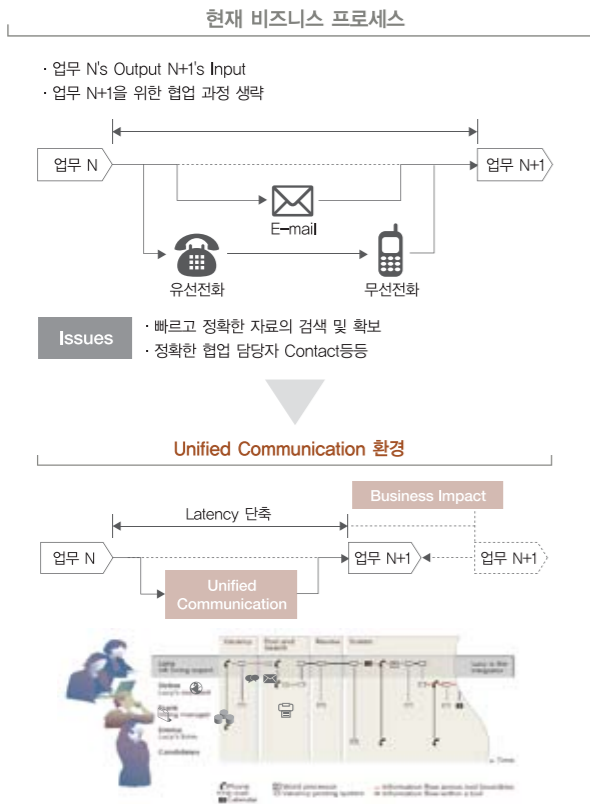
현재 비즈니스 프로세스

· 업무 N's Output N+1's Input
· 업무 N+1을 위한 협업 과정 생략

업무 N

업무 N+1

E-mail

유선전화

무선전화

Issues

· 빠르고 정확한 자료의 검색 및 확보
· 정확한 협업 담당자 Contact등등

Unified Communication 환경

Business Impact

Latency 단축

업무 N

업무 N+1

업무 N+1

Unified Communication

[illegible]